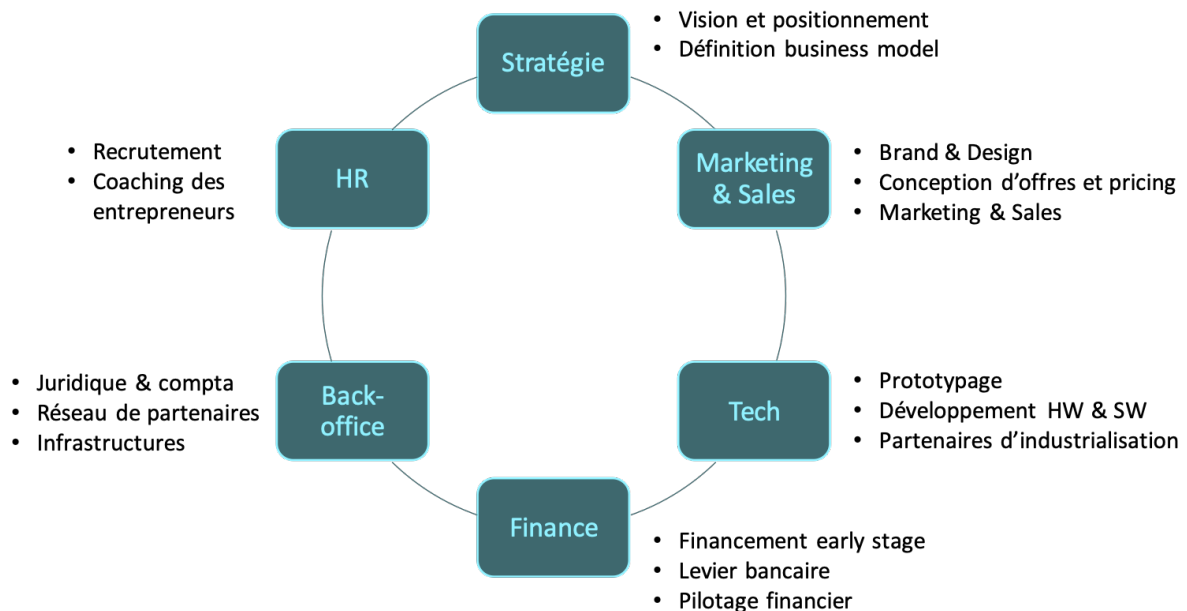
Stratégie
• Vision et positionnement
• Définition business model

HR
• Recrutement
• Coaching des entrepreneurs

Marketing & Sales
• Brand & Design
• Conception d'offres et pricing
• Marketing & Sales

Back-office
• Juridique & compta
• Réseau de partenaires
• Infrastructures

Tech
• Prototypage
• Développement HW & SW
• Partenaires d'industrialisation

Finance
• Financement early stage
• Levier bancaire
• Pilotage financier